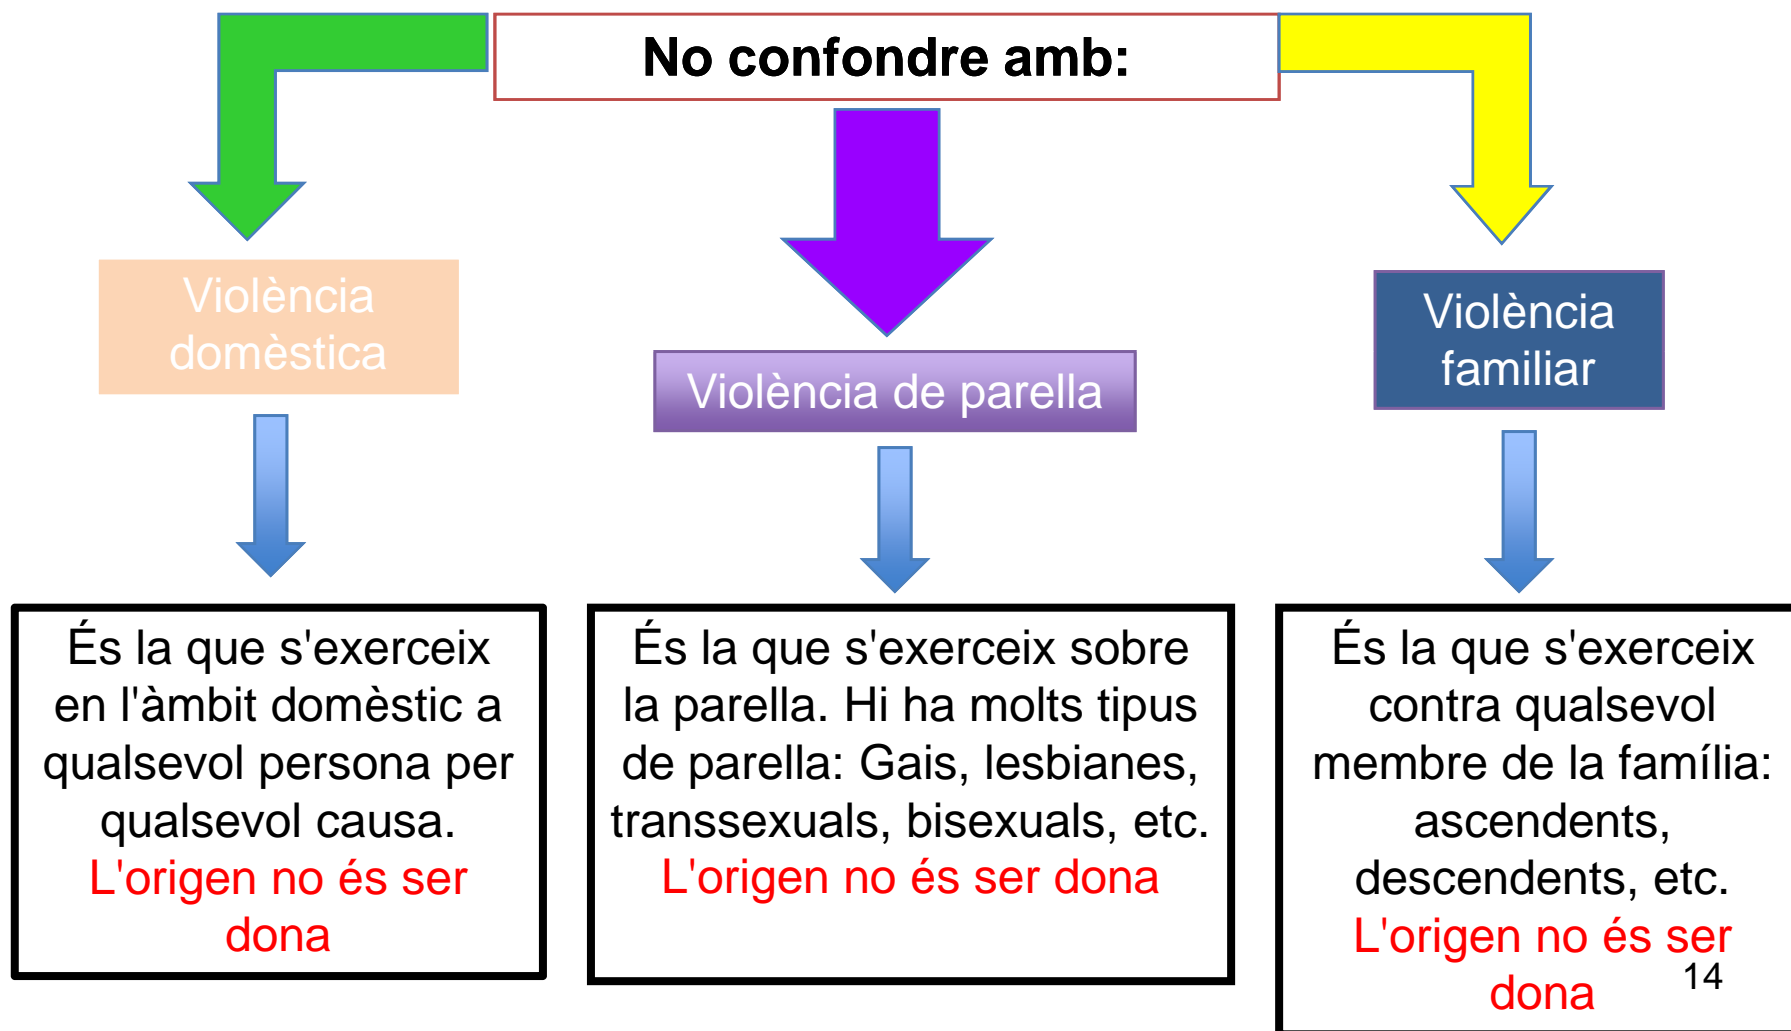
No confondre amb:

Violència domèstica

Violència de parella

Violència familiar

És la que s'exerceix en l'àmbit domèstic a qualsevol persona per qualsevol causa. L'origen no és ser dona

És la que s'exerceix sobre la parella. Hi ha molts tipus de parella: Gais, lesbianes, transsexuals, bisexuals, etc. L'origen no és ser dona

És la que s'exerceix contra qualsevol membre de la família: ascendents, descendents, etc. L'origen no és ser dona

14